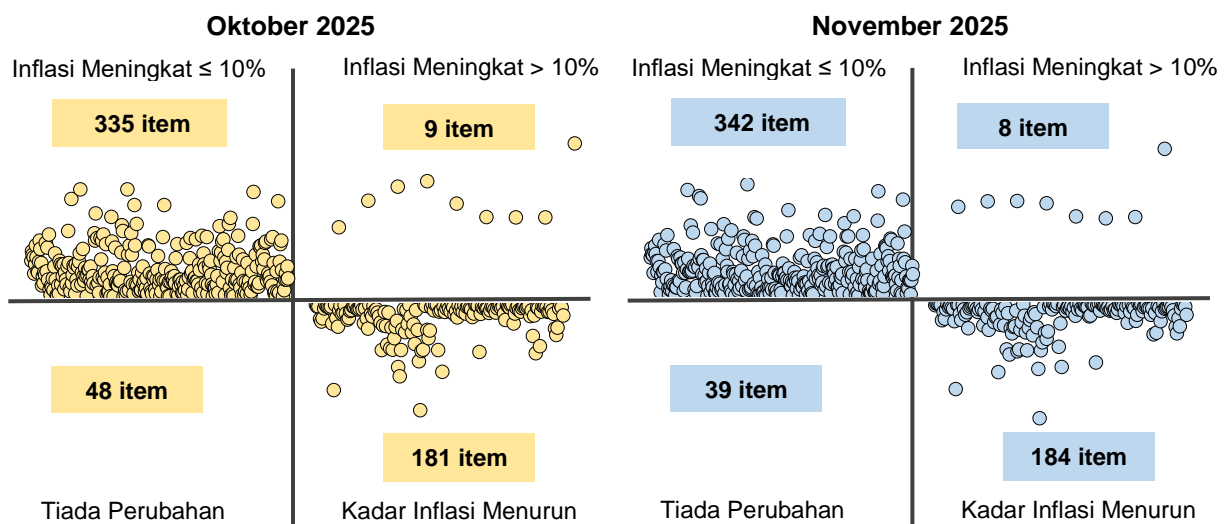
Oktober 2025

Inflasi Meningkat ≤ 10%

335 item

Inflasi Meningkat > 10%

9 item

48 item

181 item

Tiada Perubahan

Kadar Inflasi Menurun

November 2025

Inflasi Meningkat ≤ 10%

342 item

Inflasi Meningkat > 10%

8 item

39 item

184 item

Tiada Perubahan

Kadar Inflasi Menurun